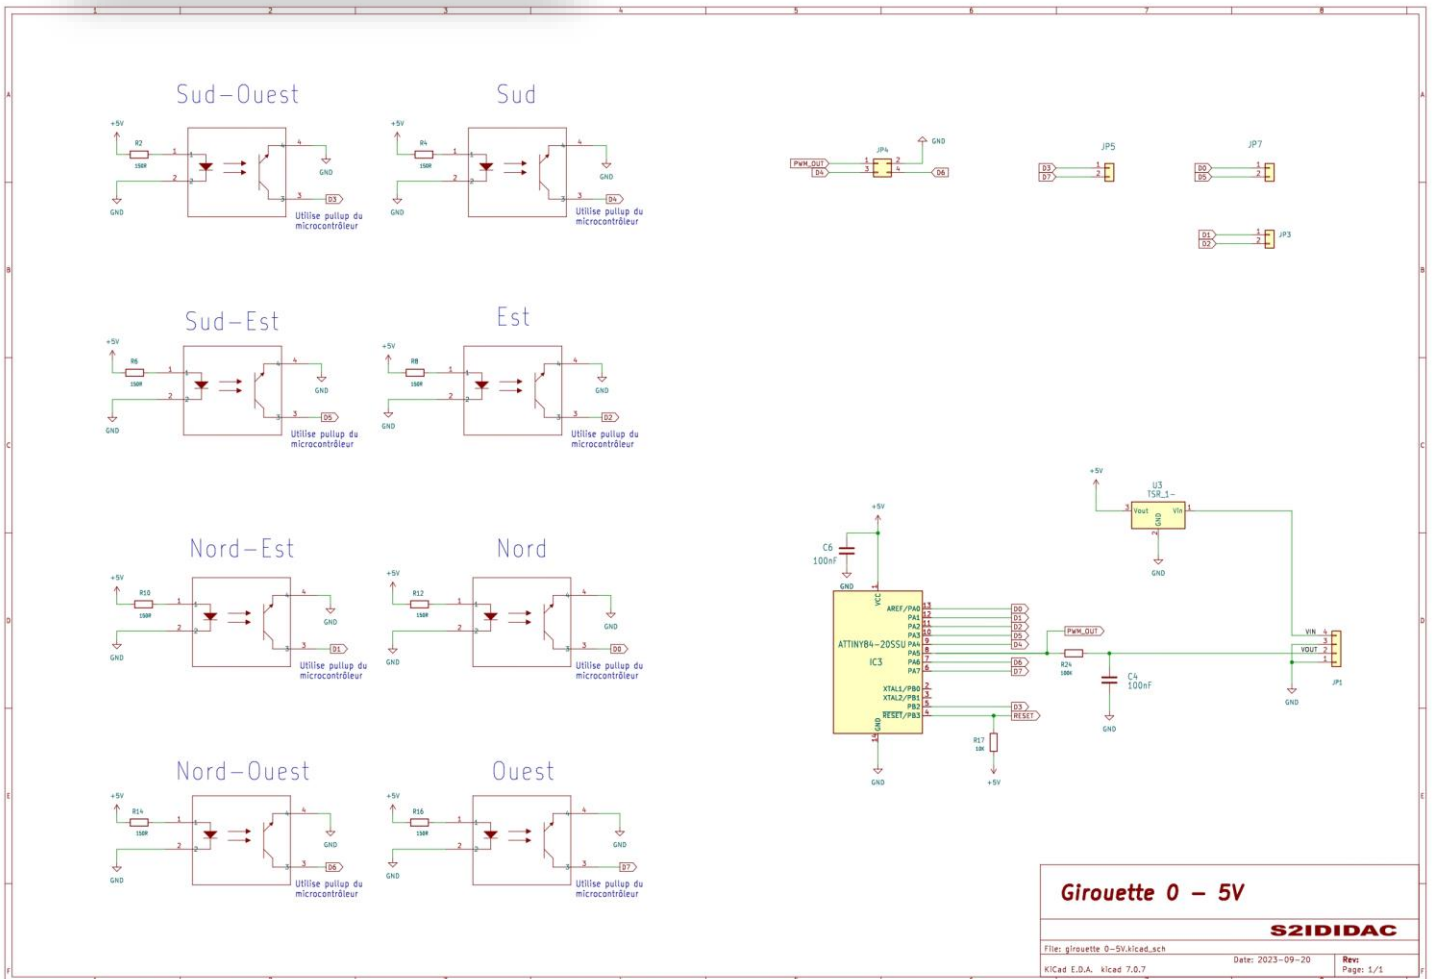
Sud–Ouest

+5V
R2
150R
1
2
GND
4
GND
3
D3
Utilise pullup du microcontrôleur

Sud

+5V
R4
150R
1
2
GND
4
GND
3
D4
Utilise pullup du microcontrôleur

Sud–Est

+5V
R6
150R
1
2
GND
4
GND
3
D5
Utilise pullup du microcontrôleur

Est

+5V
R8
150R
1
2
GND
4
GND
3
D2
Utilise pullup du microcontrôleur

Nord–Est

+5V
R10
150R
1
2
GND
4
GND
3
D1
Utilise pullup du microcontrôleur

Nord

+5V
R12
150R
1
2
GND
4
GND
3
D0
Utilise pullup du microcontrôleur

Nord–Ouest

+5V
R14
150R
1
2
GND
4
GND
3
D6
Utilise pullup du microcontrôleur

Ouest

+5V
R16
150R
1
2
GND
4
GND
3
D7
Utilise pullup du microcontrôleur

GND
JP4
PWM_OUT
D4
1
3
2
4
D6

JP5
D3
D7
1
2

JP7
D0
D5
1
2

D1
D2
1
2
JP3

+5V
U3
TSR_1-
Vout
GND
Vin
3
2
1
GND

+5V
C6
100nF
GND
VCC
AREF/PA0
PA1
PA2
PA3
PA4
PA5
PA6
PA7
ATTINY84-20SSU
IC3
XTAL1/PB0
XTAL2/PB1
PB2
RESET/PB3
GND
13
12
11
10
9
8
7
6
2
3
5
4
14
D0
D1
D2
D5
D4
D6
D7
D3
RESET
PWM_OUT
R24
10K
C4
100nF
GND
R17
10K
+5V
GND
VIN
VOUT
4
3
2
1
JP1
GND

Girouette 0 – 5V
S2IDIDAC
File: girouette 0-5V.kicad_sch
Date: 2023-09-20
Rev:
KiCad E.D.A. kicad 7.0.7
Page: 1/1